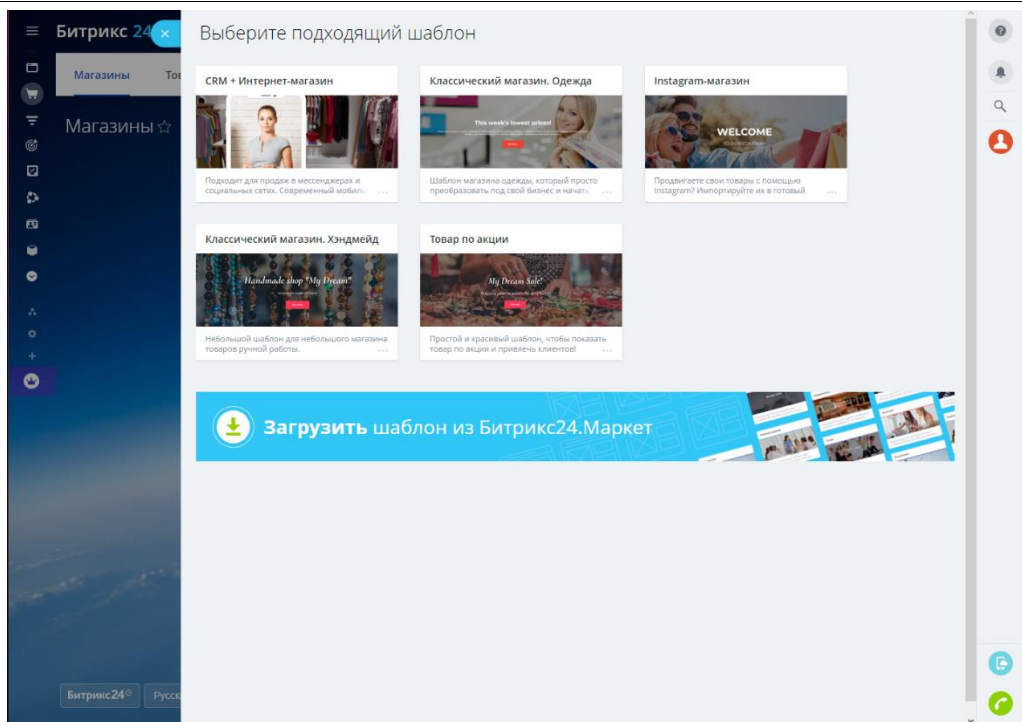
Битрикс 24

Магазины То

Магазины ☆

Выберите подходящий шаблон

CRM + Интернет-магазин

Подходит для продаж в мессенджерах и социальных сетях. Современный мобильн ...

Классический магазин. Одежда

This week's lowest prices!

Шаблон магазина одежды, который просто преобразовать под свой бизнес и начать ...

Instagram-магазин

WELCOME

Продвигаете свои товары с помощью Instagram? Импортируйте их в готовый ...

Классический магазин. Хэндмейд

Handmade shop "My Dream"

Небольшой шаблон для небольшого магазина товаров ручной работы. ...

Товар по акции

My Dream Sale!

Простой и красивый шаблон, чтобы показать товар по акции и привлечь клиентов! ...

Загрузить шаблон из Битрикс24.Маркет

Битрикс24©

Русск